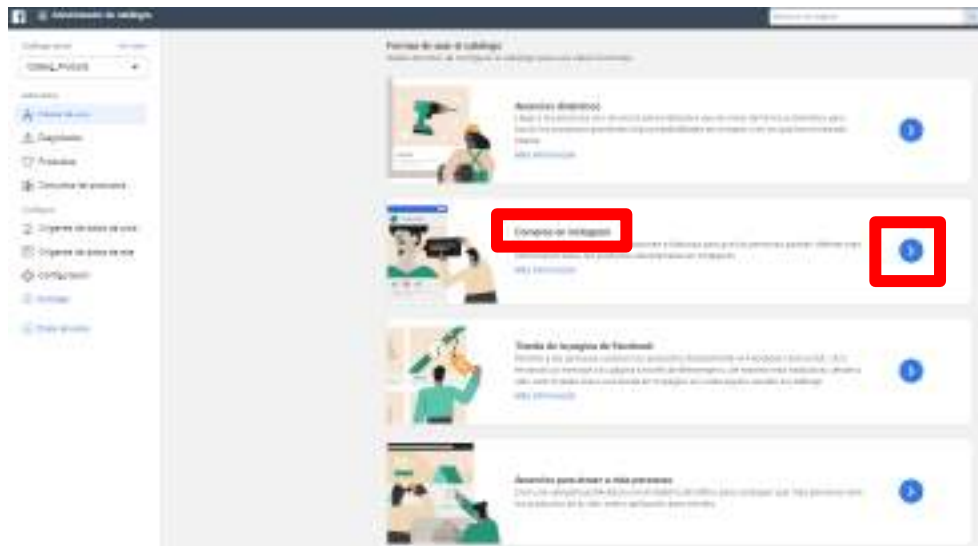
Administrador de catálogo

Formas de usar el catálogo

Anuncios dinámicos

Más información

Comercio en Instagram

Más información

Tienda de la página de Facebook

Más información

Anuncios para atraer a más personas

Catálogo actual
CONTA_PVGOS

Inicio
Formas de uso
Diagnóstico
Productos
Conjuntos de productos
Configurar
Orígenes de datos de uso
Orígenes de datos de eve
Configuración
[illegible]
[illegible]